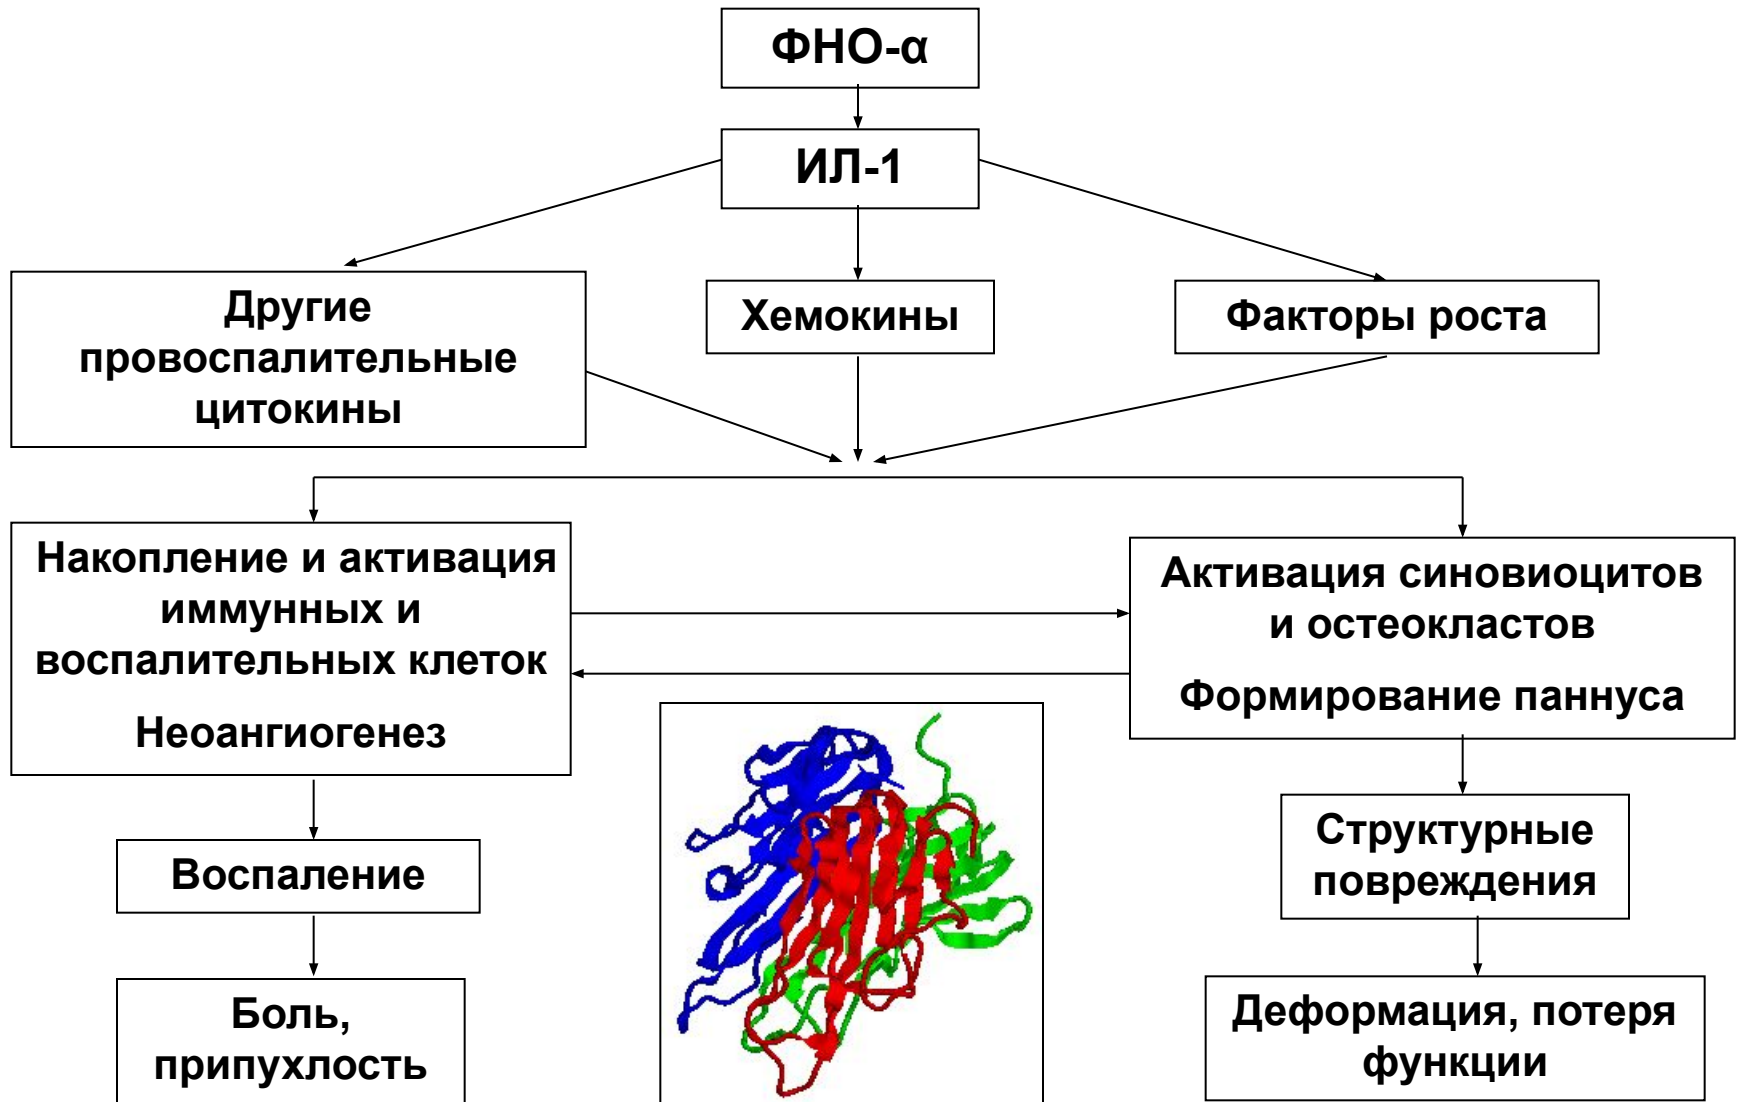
ФНО-α

ИЛ-1

Другие провоспалительные цитокины

Хемокины

Факторы роста

Накопление и активация иммунных и воспалительных клеток

Неоангиогенез

Активация синовиоцитов и остеокластов

Формирование паннуса

Воспаление

Боль, припухлость

Структурные повреждения

Деформация, потеря функции